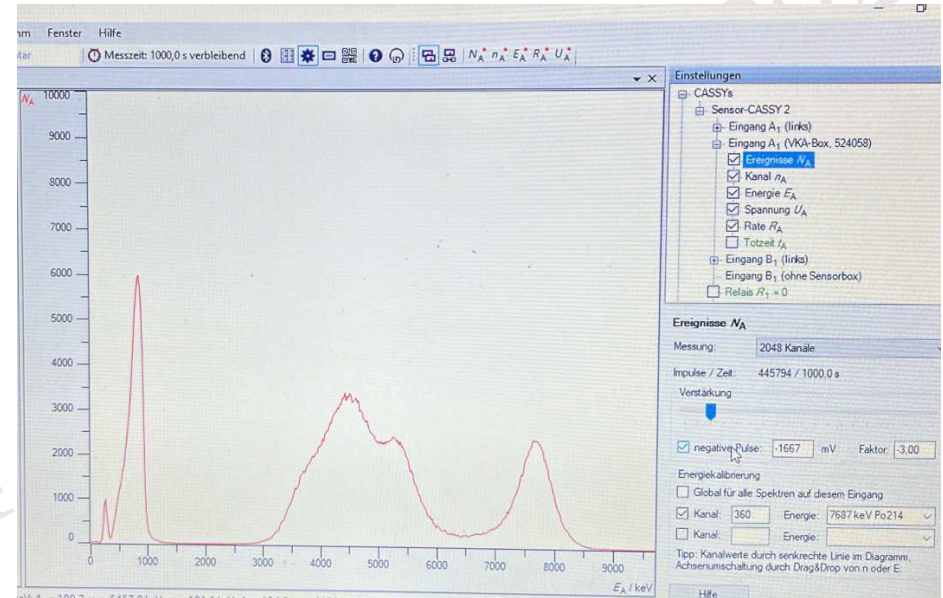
nm Fenster Hilfe

tar Messzeit: 1000,0 s verbleibend $N_A^*$ $n_A^*$ $E_A^*$ $R_A^*$ $U_A^*$

$N_A$

10000
9000
8000
7000
6000
5000
4000
3000
2000
1000
0

0 1000 2000 3000 4000 5000 6000 7000 8000 9000
$E_A$ / keV

Einstellungen
CASSYs
Sensor-CASSY 2
Eingang $A_1$ (links)
Eingang $A_1$ (VKA-Box, 524058)
Ereignisse $N_A$
Kanal $n_A$
Energie $E_A$
Spannung $U_A$
Rate $R_A$
Totzeit $t_A$
Eingang $B_1$ (links)
Eingang $B_1$ (ohne Sensorbox)
Relais $R_1$ = 0

Ereignisse $N_A$
Messung: 2048 Kanäle
Impulse / Zeit: 445794 / 1000,0 s
Verstärkung
negative Pulse: -1667 mV Faktor: -3,00
Energiekalibrierung
Global für alle Spektren auf diesem Eingang
Kanal: 360 Energie: 7687 keV Po214
Kanal: Energie:
Tipp: Kanalwerte durch senkrechte Linie im Diagramm. Achsenumschaltung durch Drag&Drop von n oder E.
Hilfe